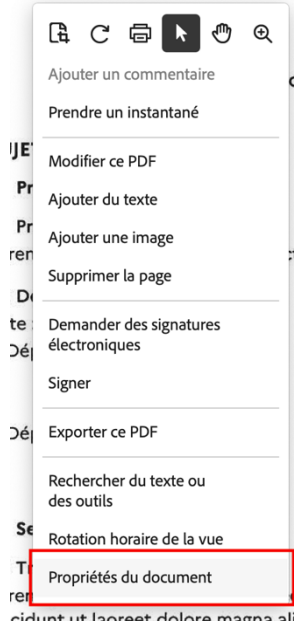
Ajouter un commentaire

Prendre un instantané

Modifier ce PDF

Ajouter du texte

Ajouter une image

Supprimer la page

Demander des signatures électroniques

Signer

Exporter ce PDF

Rechercher du texte ou des outils

Rotation horaire de la vue

Propriétés du document

JET
Pr
Pr
ren
De
te
Dé
Dé
Se
T
ren
cidunt ut laoreet dolore magna ali